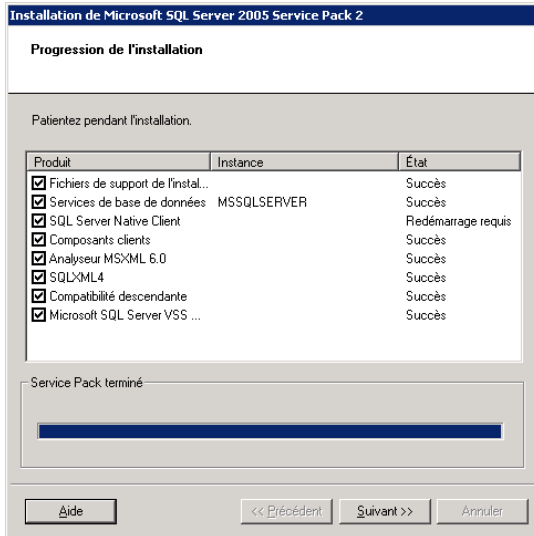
Installation de Microsoft SQL Server 2005 Service Pack 2

Progression de l'installation

Patientez pendant l'installation.

| Produit | Instance | État |
|---|---|---|
| Fichiers de support de l'instal... | | Succès |
| Services de base de données | MSSQLSERVER | Succès |
| SQL Server Native Client | | Redémarrage requis |
| Composants clients | | Succès |
| Analyseur MSXML 6.0 | | Succès |
| SQLXML4 | | Succès |
| Compatibilité descendante | | Succès |
| Microsoft SQL Server VSS ... | | Succès |

Service Pack terminé

Aide

<< Précédent

Suivant >>

Annuler